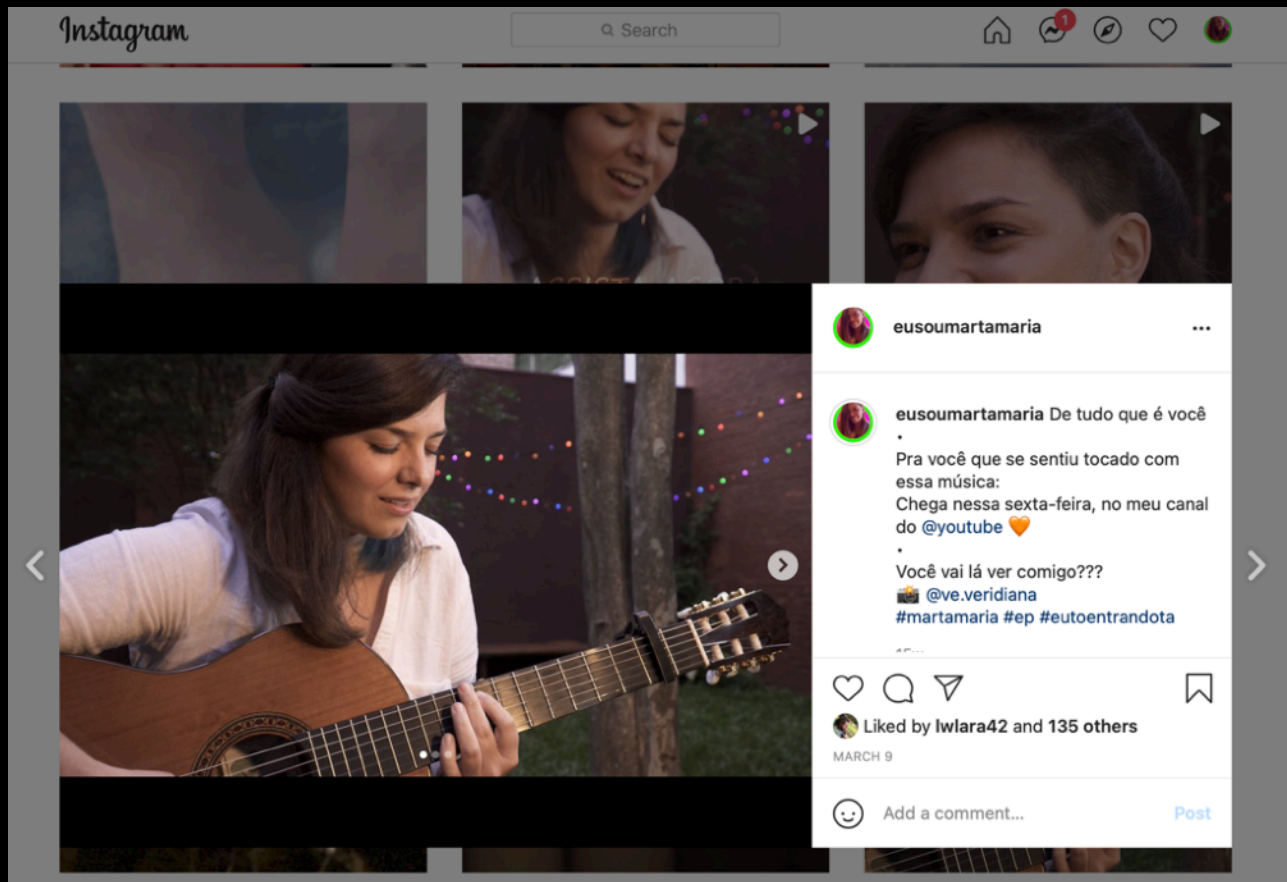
Instagram

Search

1

eusoumartamaria

eusoumartamaria De tudo que é você
•
Pra você que se sentiu tocado com essa música:
Chega nessa sexta-feira, no meu canal do @youtube 🧡
•
Você vai lá ver comigo???
📸 @ve.veridiana
#martamaria #ep #eutoentrandota

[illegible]

Liked by lwlara42 and 135 others

MARCH 9

Add a comment...

Post